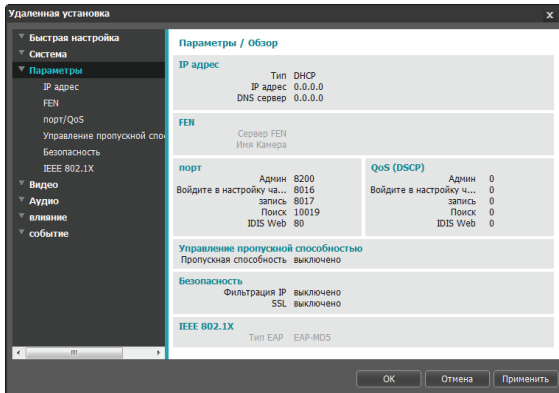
Удаленная установка

Быстрая настройка
Система
Параметры
IP адрес
FEN
порт/QoS
Управление пропускной спос
Безопасность
IEEE 802.1X
Видео
Аудио
влияние
событие

Параметры / Обзор

IP адрес
Тип DHCP
IP адрес 0.0.0.0
DNS сервер 0.0.0.0

FEN
Сервер FEN
Имя Камера

порт
Админ 8200
Войдите в настройку ча... 8016
запись 8017
Поиск 10019
IDIS Web 80

QoS (DSCP)
Админ 0
Войдите в настройку ч... 0
запись 0
Поиск 0
IDIS Web 0

Управление пропускной способностью
Пропускная способность выключено

Безопасность
Фильтрация IP выключено
SSL выключено

IEEE 802.1X
Тип EAP EAP-MD5

OK
Отмена
Применить